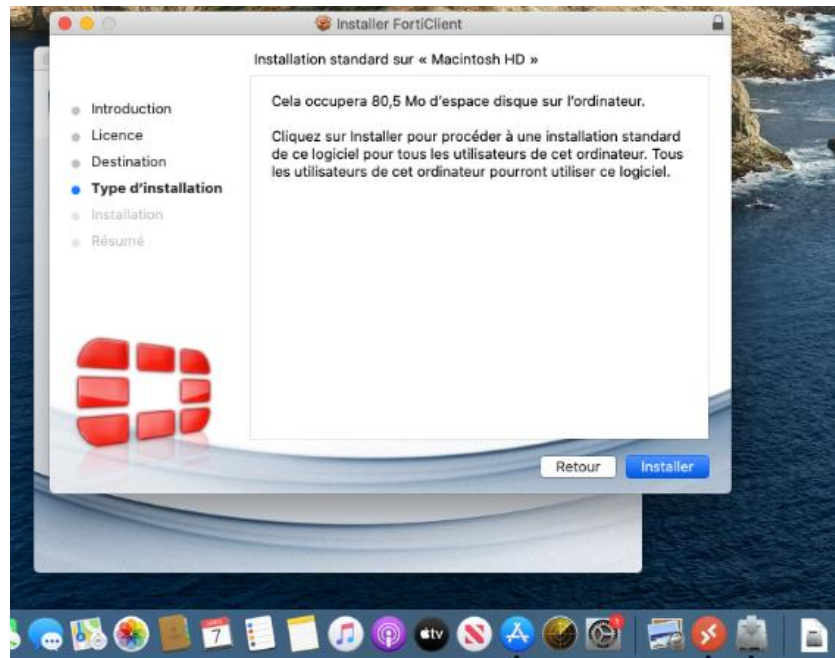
Installer FortiClient

Installation standard sur « Macintosh HD »

Introduction
Licence
Destination
Type d'installation
Installation
Résumé

Cela occupera 80,5 Mo d'espace disque sur l'ordinateur.

Cliquez sur Installer pour procéder à une installation standard de ce logiciel pour tous les utilisateurs de cet ordinateur. Tous les utilisateurs de cet ordinateur pourront utiliser ce logiciel.

Retour
Installer

7
tv
1